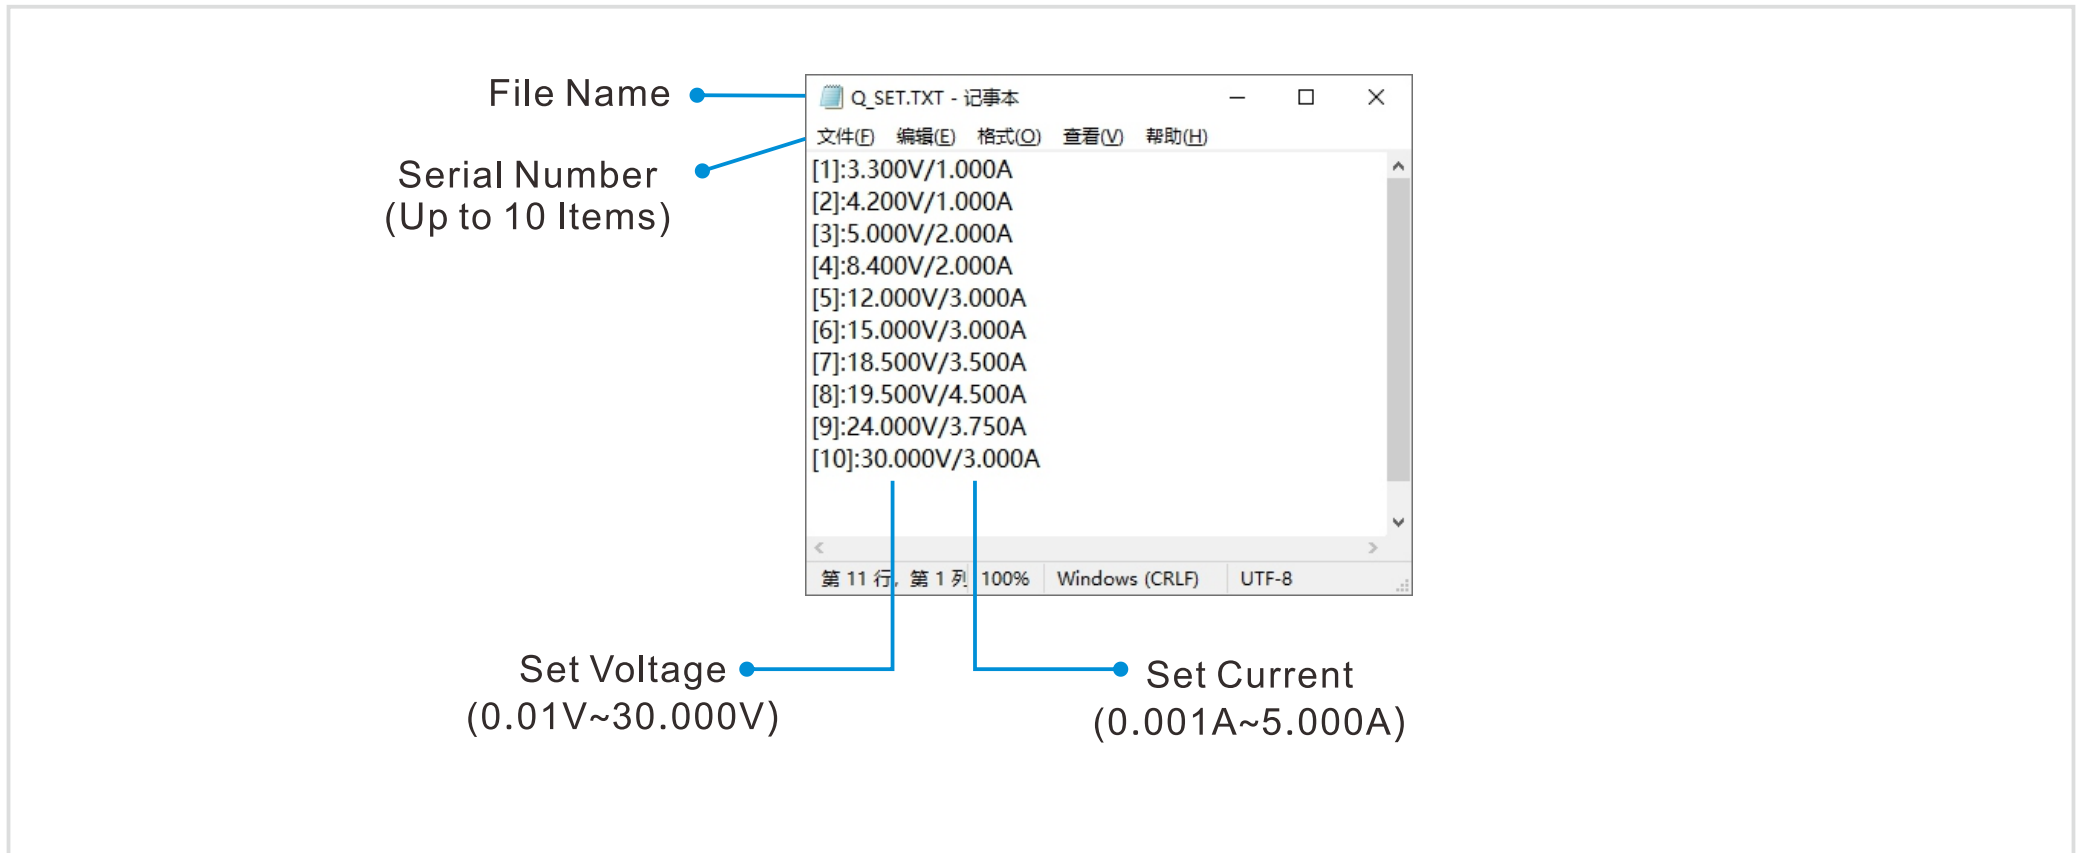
File Name

Serial Number
(Up to 10 Items)

Q_SET.TXT - 记事本

文件(F) 编辑(E) 格式(O) 查看(V) 帮助(H)

[1]:3.300V/1.000A
[2]:4.200V/1.000A
[3]:5.000V/2.000A
[4]:8.400V/2.000A
[5]:12.000V/3.000A
[6]:15.000V/3.000A
[7]:18.500V/3.500A
[8]:19.500V/4.500A
[9]:24.000V/3.750A
[10]:30.000V/3.000A

第 11 行，第 1 列 100% Windows (CRLF) UTF-8

Set Voltage
(0.01V~30.000V)

Set Current
(0.001A~5.000A)